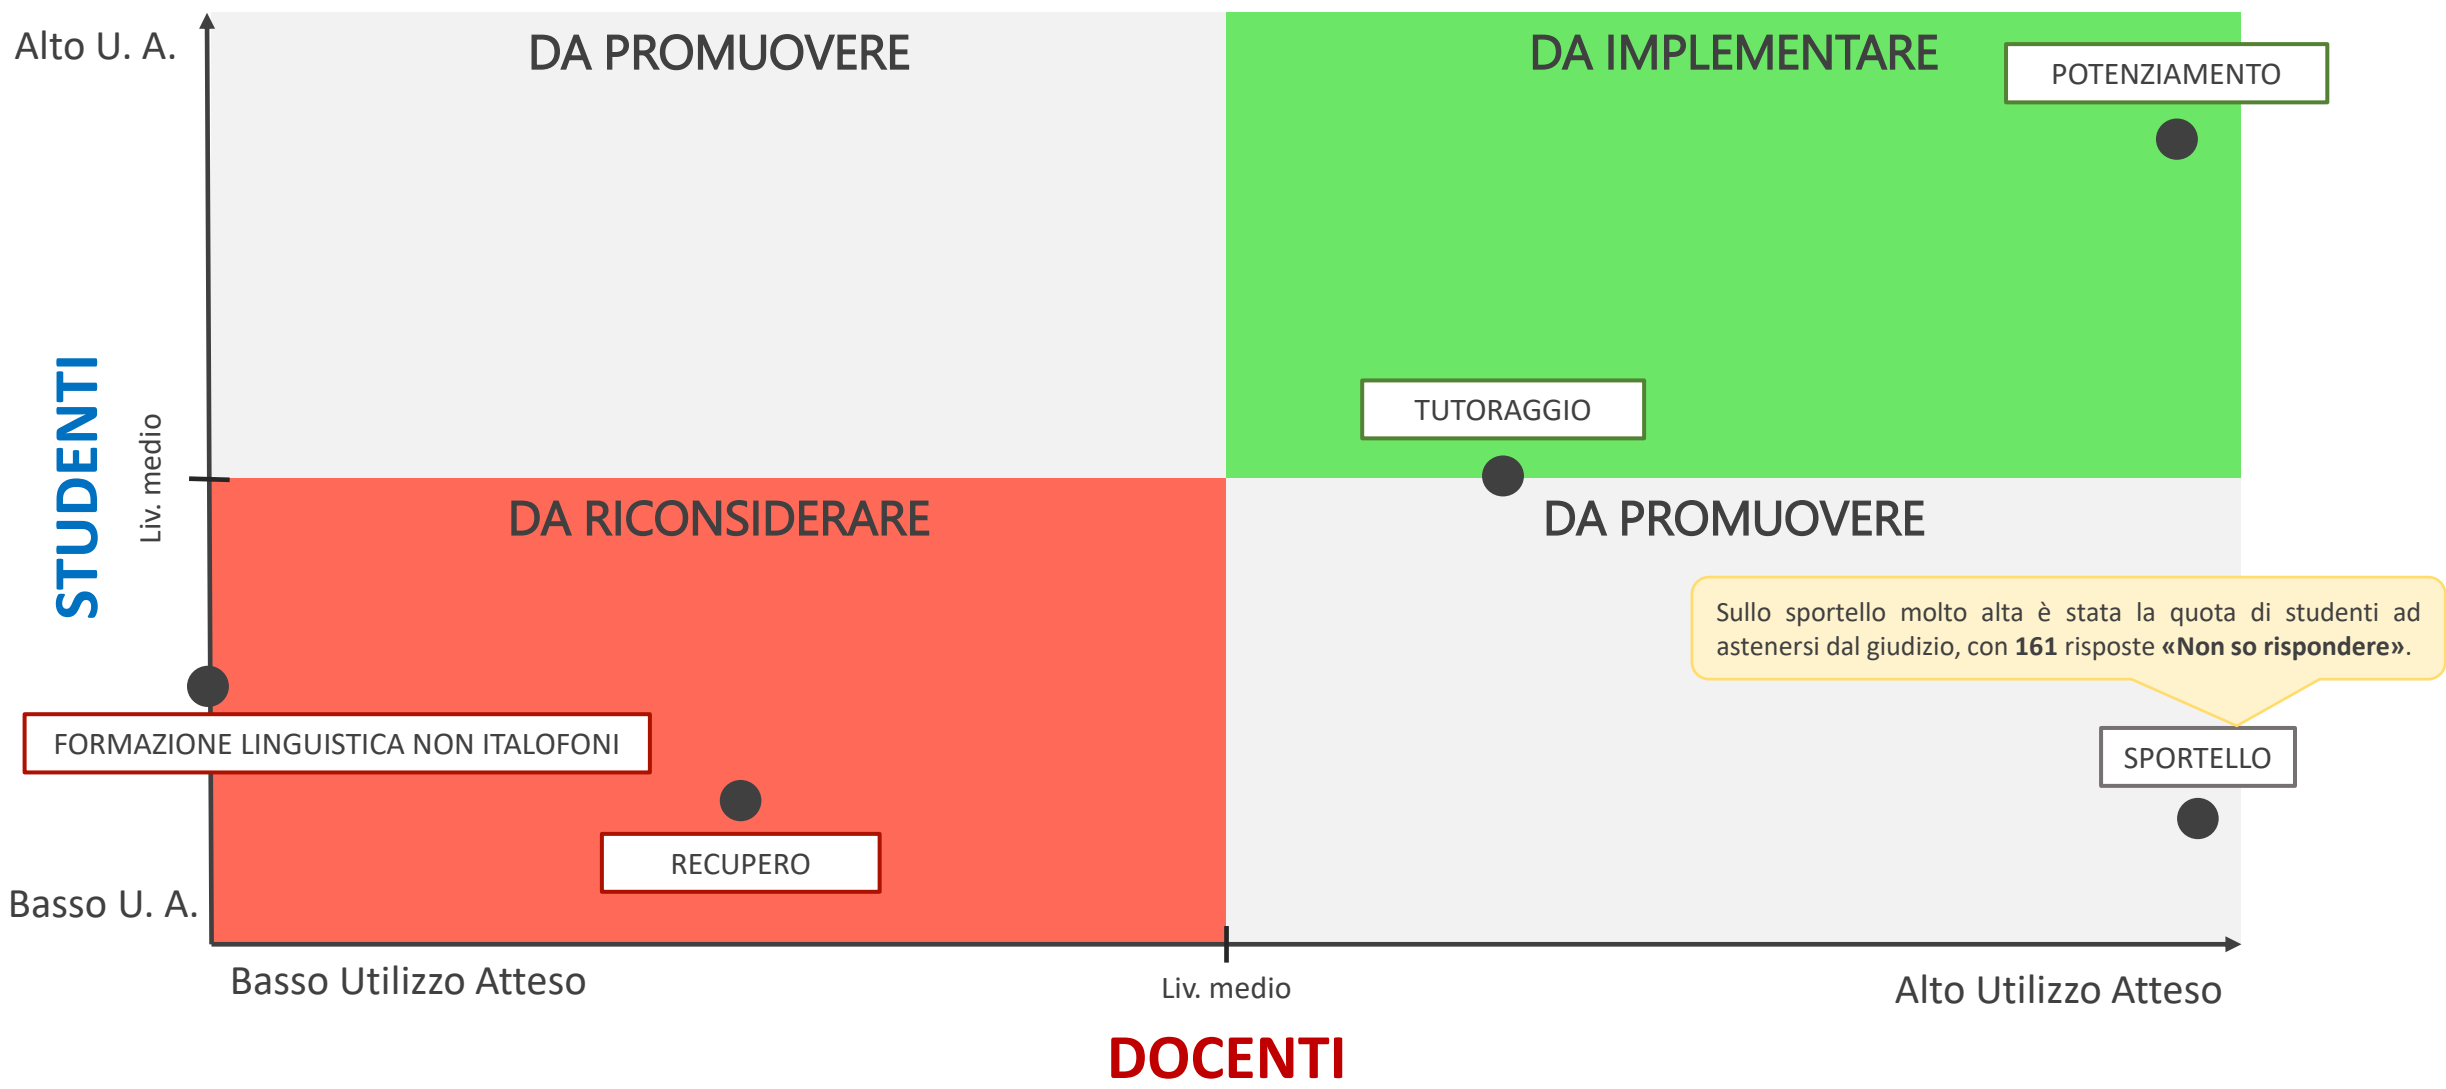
Alto U. A.

DA PROMUOVERE

DA IMPLEMENTARE

POTENZIAMENTO

STUDENTI

Liv. medio

TUTORAGGIO

DA RICONSIDERARE

DA PROMUOVERE

Sullo sportello molto alta è stata la quota di studenti ad astenersi dal giudizio, con **161** risposte **«Non so rispondere»**.

FORMAZIONE LINGUISTICA NON ITALOFONI

SPORTELLO

RECUPERO

Basso U. A.

Basso Utilizzo Atteso

Liv. medio

Alto Utilizzo Atteso

DOCENTI